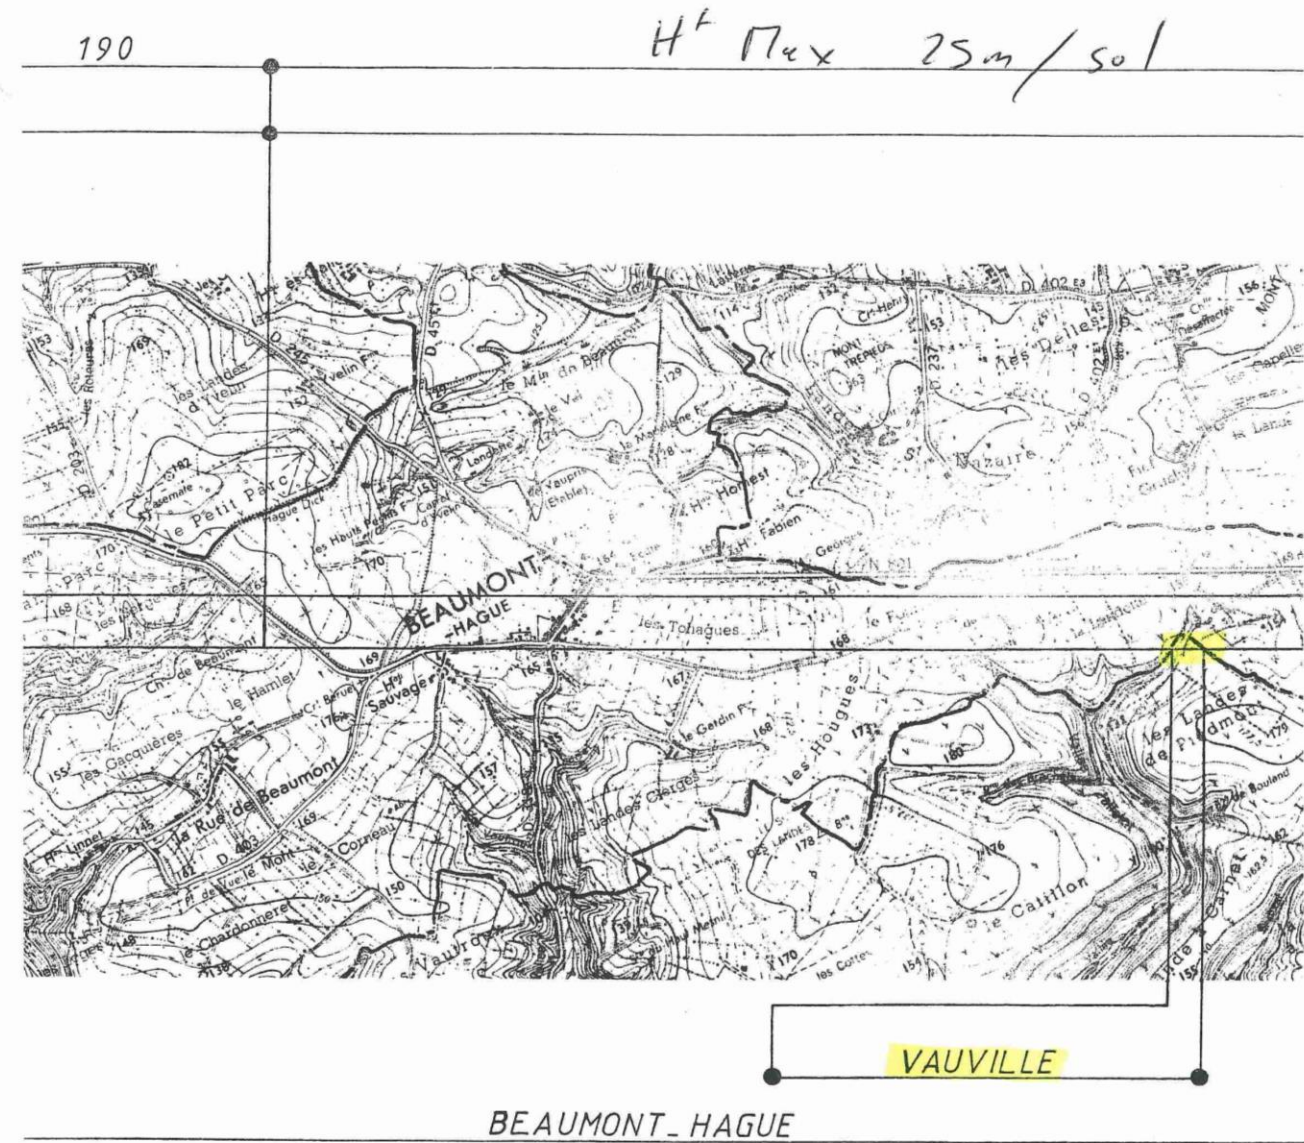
190

$H^t$ Max 25m / sol

les Landes d'Yreun
le Petit Parc
le Mlin du Beaumont
le Val
la Madeleine
Hr. Hamest
H. Fabien
MONT TRÉPIED
les Delles
St Nazaire
la Lande
les Capelles
BEAUMONT -HAGUE
les Tohagues
le Hamlet
Sauvage
les Gacquières
la Rue de Beaumont
D. 403
le Mont
le Chardonneret
les Hougues
les Landes Clerges
le Castillon
les Landes de Piedmont
le Gerdin
D. 402
D. 237
D. 45
D. 203
169
168
170
171
172
173
178
180
157
150
155
165
167

VAUVILLE

BEAUMONT_HAGUE